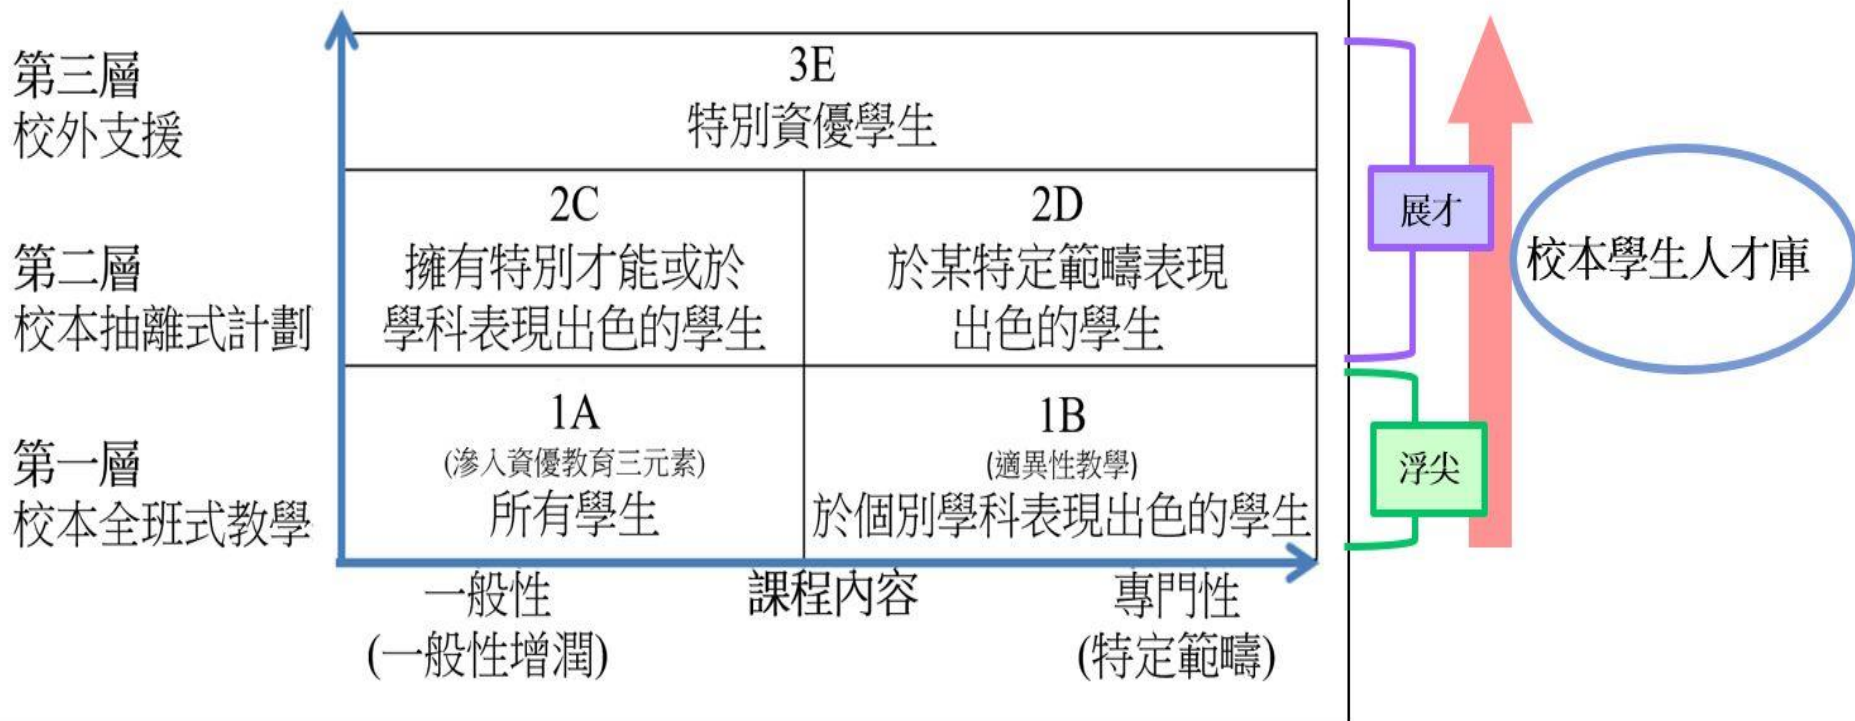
第三層
校外支援

第二層
校本抽離式計劃

第一層
校本全班式教學

| 3E 特別資優學生 | |
|---|---|
| 2C 擁有特別才能或於學科表現出色的學生 | 2D 於某特定範疇表現出色的學生 |
| 1A (滲入資優教育三元素) 所有學生 | 1B (適異性教學) 於個別學科表現出色的學生 |

一般性
(一般性增潤)

課程內容

專門性
(特定範疇)

展才

浮尖

校本學生人才庫